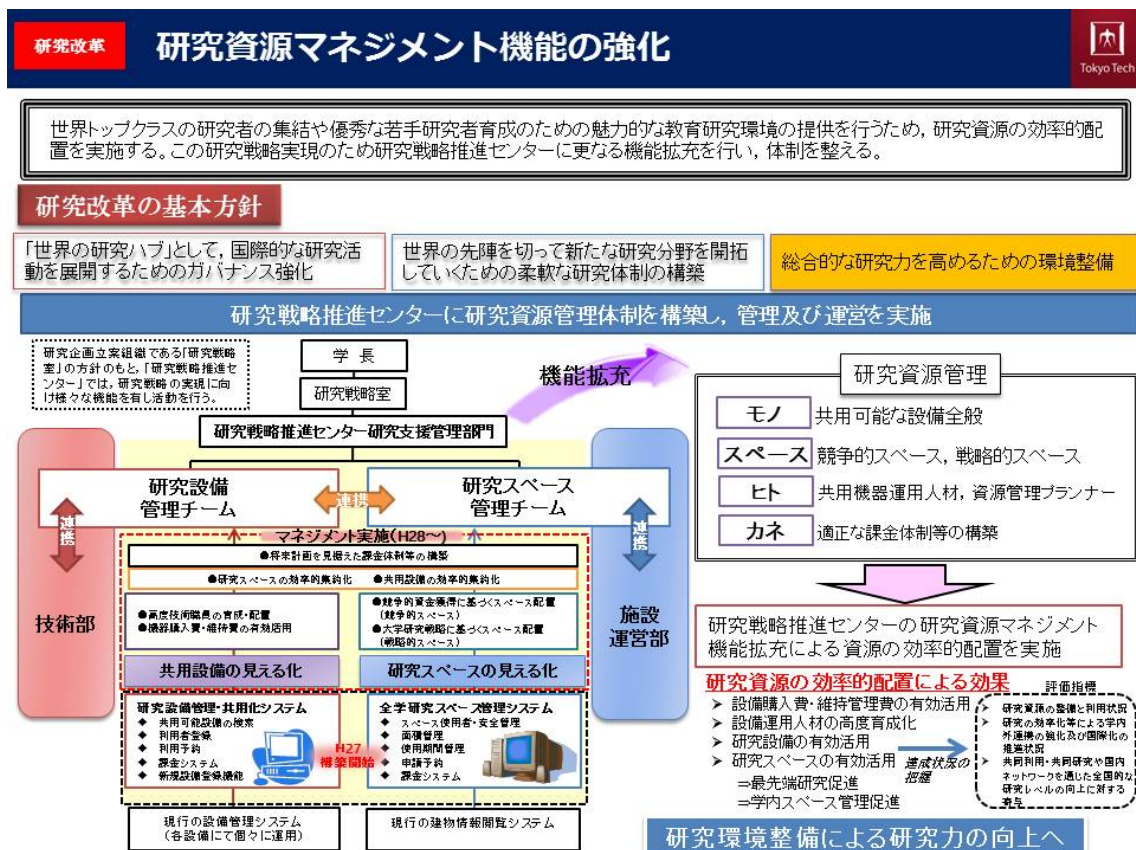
研究改革

研究資源マネジメント機能の強化

Tokyo Tech

世界トップクラスの研究者の集結や優秀な若手研究者育成のための魅力的な教育研究環境の提供を行うため，研究資源の効率的配置を実施する。この研究戦略実現のため研究戦略推進センターに更なる機能拡充を行い，体制を整える。

研究改革の基本方針

「世界の研究ハブ」として，国際的な研究活動を展開するためのガバナンス強化

世界の先陣を切って新たな研究分野を開拓していくための柔軟な研究体制の構築

総合的な研究力を高めるための環境整備

研究戦略推進センターに研究資源管理体制を構築し，管理及び運営を実施

研究企画立案組織である「研究戦略室」の方針のもと，「研究戦略推進センター」では，研究戦略の実現に向け様々な機能を有し活動を行う。

学長

研究戦略室

機能拡充

研究戦略推進センター研究支援管理部門

技術部

連携

研究設備管理チーム

連携

研究スペース管理チーム

連携

施設運営部

マネジメント実施（H28～）

●将来計画を見据えた課金体制等の構築

●研究スペースの効率的集約化　●共用設備の効率的集約化

●高度技術職員の育成・配置
●機器購入費・維持費の有効活用

●競争的資金獲得に基づくスペース配置（競争的スペース）
●大学研究戦略に基づくスペース配置（戦略的スペース）

共用設備の見える化

研究スペースの見える化

研究設備管理・共用化システム
◆ 共用可能設備の検索
◆ 利用者登録
◆ 利用予約
◆ 課金システム
◆ 新規設備登録機能

H27構築開始

全学研究スペース管理システム
◆ スペース使用者・安全管理
◆ 面積管理
◆ 使用期間管理
◆ 申請予約
◆ 課金システム

現行の設備管理システム（各設備にて個々に運用）

現行の建物情報閲覧システム

研究資源管理

モノ　共用可能な設備全般

スペース　競争的スペース，戦略的スペース

ヒト　共用機器運用人材，資源管理プランナー

カネ　適正な課金体制等の構築

研究戦略推進センターの研究資源マネジメント機能拡充による資源の効率的配置を実施

研究資源の効率的配置による効果

➤ 設備購入費・維持管理費の有効活用
➤ 設備運用人材の高度育成化
➤ 研究設備の有効活用
➤ 研究スペースの有効活用
⇒最先端研究促進
⇒学内スペース管理促進

達成状況の把握

評価指標
・研究資源の整備と利用状況
・研究の効率化等による学内外連携の強化及び国際化の推進状況
・共同利用・共同研究や国内ネットワークを通じた全国的な研究レベルの向上に対する寄与

研究環境整備による研究力の向上へ